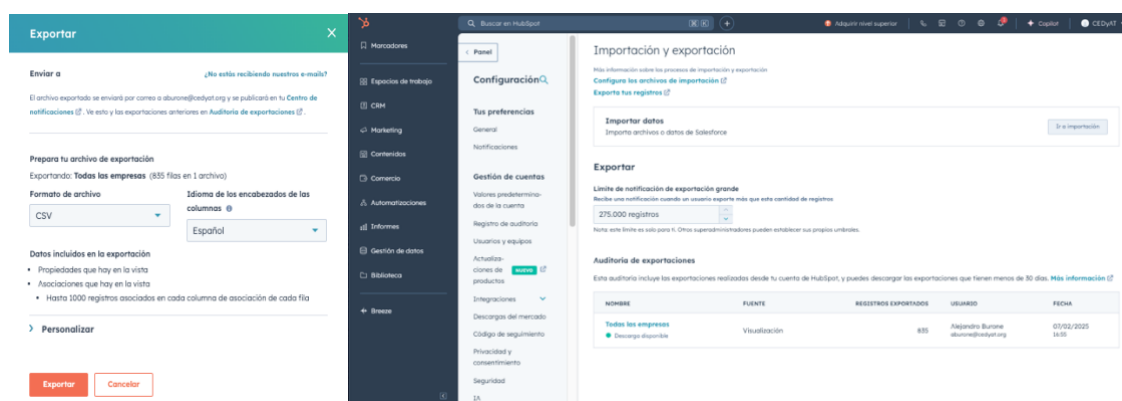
Exportar

Enviar a

¿No estás recibiendo nuestros e-mails?

El archivo exportado se enviará por correo a aburone@cedyat.org y se publicará en tu Centro de notificaciones. Ve esto y las exportaciones anteriores en Auditoría de exportaciones.

Prepara tu archivo de exportación

Exportando: Todas las empresas (835 filas en 1 archivo)

Formato de archivo
CSV

Idioma de los encabezados de las columnas
Español

Datos incluidos en la exportación
• Propiedades que hay en la vista
• Asociaciones que hay en la vista
• Hasta 1000 registros asociados en cada columna de asociación de cada fila

Personalizar

Exportar
Cancelar

Buscar en HubSpot
Adquirir nivel superior
Copilot
CEDyAT

Marcadores
Espacios de trabajo
CRM
Marketing
Contenidos
Comercio
Automatizaciones
Informes
Gestión de datos
Biblioteca
Breeze

Panel
Configuración

Tus preferencias
General
Notificaciones

Gestión de cuentas
Valores predeterminados de la cuenta
Registro de auditoría
Usuarios y equipos
Actualizaciones de productos NUEVO
Integraciones
Descargas del mercado
Código de seguimiento
Privacidad y consentimiento
Seguridad
IA

Importación y exportación
Más información sobre los procesos de importación y exportación
Configura los archivos de importación
Exporta tus registros

Importar datos
Importa archivos o datos de Salesforce
Ir a importación

Exportar
Límite de notificación de exportación grande
Recibe una notificación cuando un usuario exporte más que esta cantidad de registros
275.000 registros
Nota: este límite es solo para ti. Otros superadministradores pueden establecer sus propios umbrales.

Auditoría de exportaciones
Esta auditoría incluye las exportaciones realizadas desde tu cuenta de HubSpot, y puedes descargar las exportaciones que tienen menos de 30 días. Más información

| NOMBRE | FUENTE | REGISTROS EXPORTADOS | USUARIO | FECHA |
|---|---|---|---|---|
| Todas las empresas Descarga disponible | Visualización | 835 | Alejandro Burone aburone@cedyat.org | 07/02/2025 16:55 |